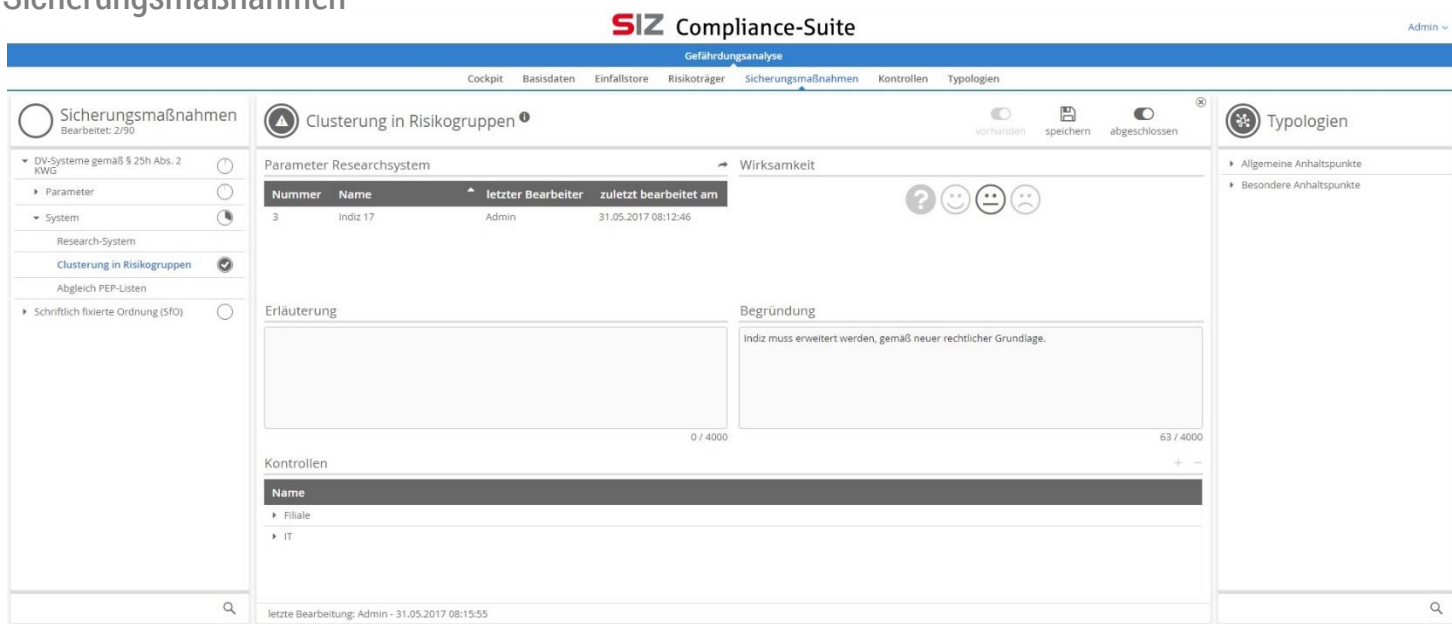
Sicherungsmaßnahmen

SIZ Compliance-Suite

Admin

Gefährdungsanalyse

Cockpit Basisdaten Einfallstore Risikoträger Sicherungsmaßnahmen Kontrollen Typologien

Sicherungsmaßnahmen
Bearbeitet: 2/90

DV-Systeme gemäß § 25h Abs. 2 KWG
Parameter
System
Research-System
Clusterung in Risikogruppen
Abgleich PEP-Listen
Schriftlich fixierte Ordnung (SfO)

Clusterung in Risikogruppen

vorhanden speichern abgeschlossen

Parameter Researchsystem

| Nummer | Name | letzter Bearbeiter | zuletzt bearbeitet am |
|---|---|---|---|
| 3 | Indiz 17 | Admin | 31.05.2017 08:12:46 |

Wirksamkeit

Erläuterung

0 / 4000

Begründung

Indiz muss erweitert werden, gemäß neuer rechtlicher Grundlage.

63 / 4000

Kontrollen

| Name |
|---|
| Filiale |
| IT |

letzte Bearbeitung: Admin - 31.05.2017 08:15:55

Typologien

Allgemeine Anhaltspunkte
Besondere Anhaltspunkte